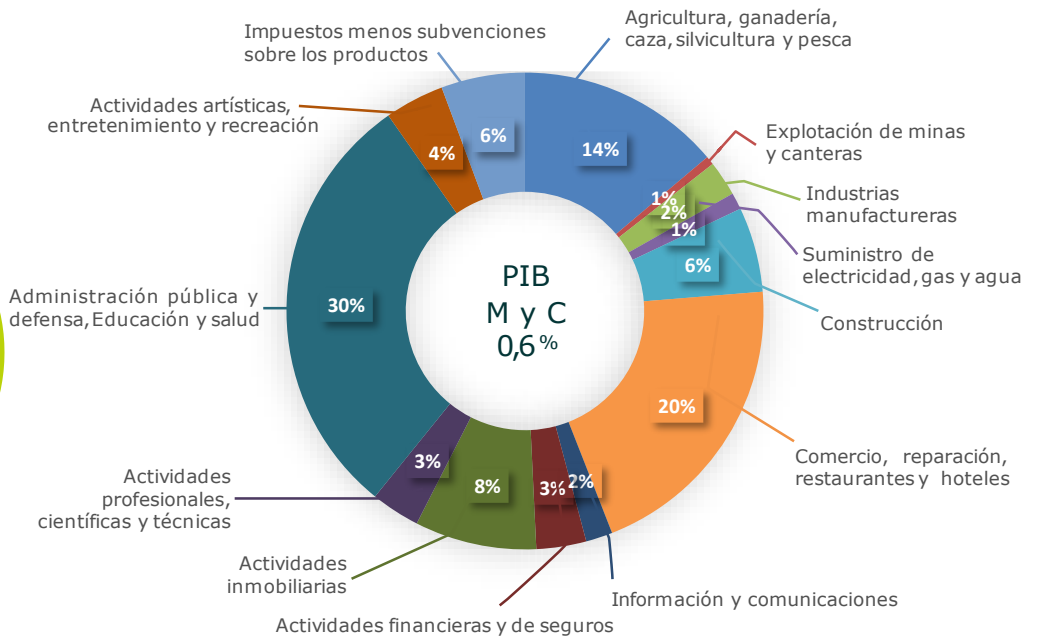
Impuestos menos subvenciones sobre los productos

Agricultura, ganadería, caza, silvicultura y pesca

Actividades artísticas, entretenimiento y recreación

Explotación de minas y canteras

Industrias manufactureras

Suministro de electricidad, gas y agua

Construcción

Administración pública y defensa, Educación y salud

Comercio, reparación, restaurantes y hoteles

Actividades profesionales, científicas y técnicas

Actividades inmobiliarias

Información y comunicaciones

Actividades financieras y de seguros

PIB
M y C
0,6 %

6%
14%
4%
1%
2%
1%
6%
30%
20%
3%
8%
3%
2%